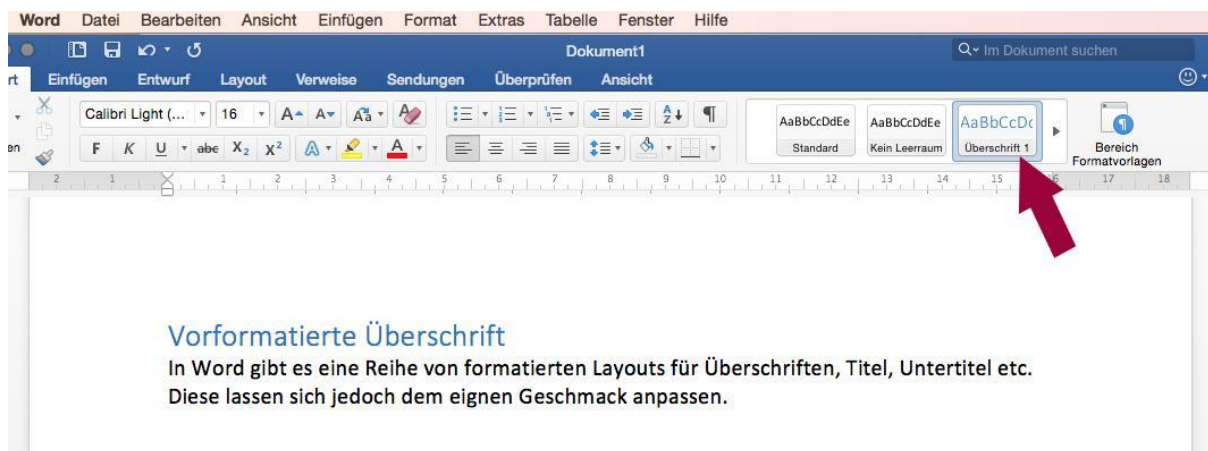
Word Datei Bearbeiten Ansicht Einfügen Format Extras Tabelle Fenster Hilfe

Dokument1

Im Dokument suchen

rt Einfügen Entwurf Layout Verweise Sendungen Überprüfen Ansicht

Calibri Light (... 16

en F K U abe $X_2$ $X^2$

AaBbCcDdEe Standard

AaBbCcDdEe Kein Leerraum

AaBbCcDc Überschrift 1

Bereich Formatvorlagen

2 1 1 2 3 4 5 6 7 8 9 10 11 12 13 14 15 16 17 18

Vorformatierte Überschrift

In Word gibt es eine Reihe von formatierten Layouts für Überschriften, Titel, Untertitel etc. Diese lassen sich jedoch dem eignen Geschmack anpassen.